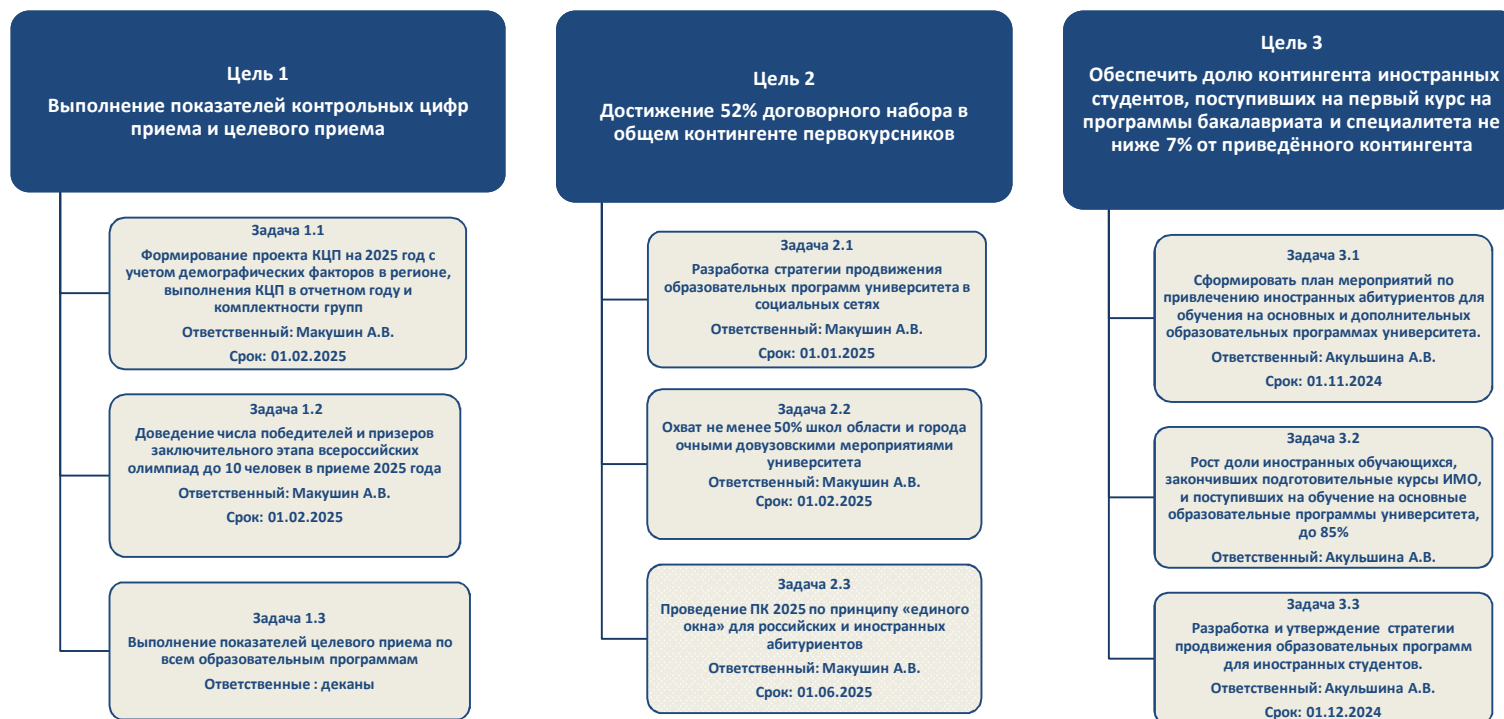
Цель 1

Выполнение показателей контрольных цифр приема и целевого приема

Задача 1.1

Формирование проекта КЦП на 2025 год с учетом демографических факторов в регионе, выполнения КЦП в отчетном году и комплектности групп

Ответственный: Макушин А.В.

Срок: 01.02.2025

Задача 1.2

Доведение числа победителей и призеров заключительного этапа всероссийских олимпиад до 10 человек в приеме 2025 года

Ответственный: Макушин А.В.

Срок: 01.02.2025

Задача 1.3

Выполнение показателей целевого приема по всем образовательным программам

Ответственные : деканы

Цель 2

Достижение 52% договорного набора в общем контингенте первокурсников

Задача 2.1

Разработка стратегии продвижения образовательных программ университета в социальных сетях

Ответственный: Макушин А.В.

Срок: 01.01.2025

Задача 2.2

Охват не менее 50% школ области и города очными довузовскими мероприятиями университета

Ответственный: Макушин А.В.

Срок: 01.02.2025

Задача 2.3

Проведение ПК 2025 по принципу «единого окна» для российских и иностранных абитуриентов

Ответственный: Макушин А.В.

Срок: 01.06.2025

Цель 3

Обеспечить долю контингента иностранных студентов, поступивших на первый курс на программы бакалавриата и специалитета не ниже 7% от приведённого контингента

Задача 3.1

Сформировать план мероприятий по привлечению иностранных абитуриентов для обучения на основных и дополнительных образовательных программах университета.

Ответственный: Акульшина А.В.

Срок: 01.11.2024

Задача 3.2

Рост доли иностранных обучающихся, закончивших подготовительные курсы ИМО, и поступивших на обучение на основные образовательные программы университета, до 85%

Ответственный: Акульшина А.В.

Задача 3.3

Разработка и утверждение стратегии продвижения образовательных программ для иностранных студентов.

Ответственный: Акульшина А.В.

Срок: 01.12.2024